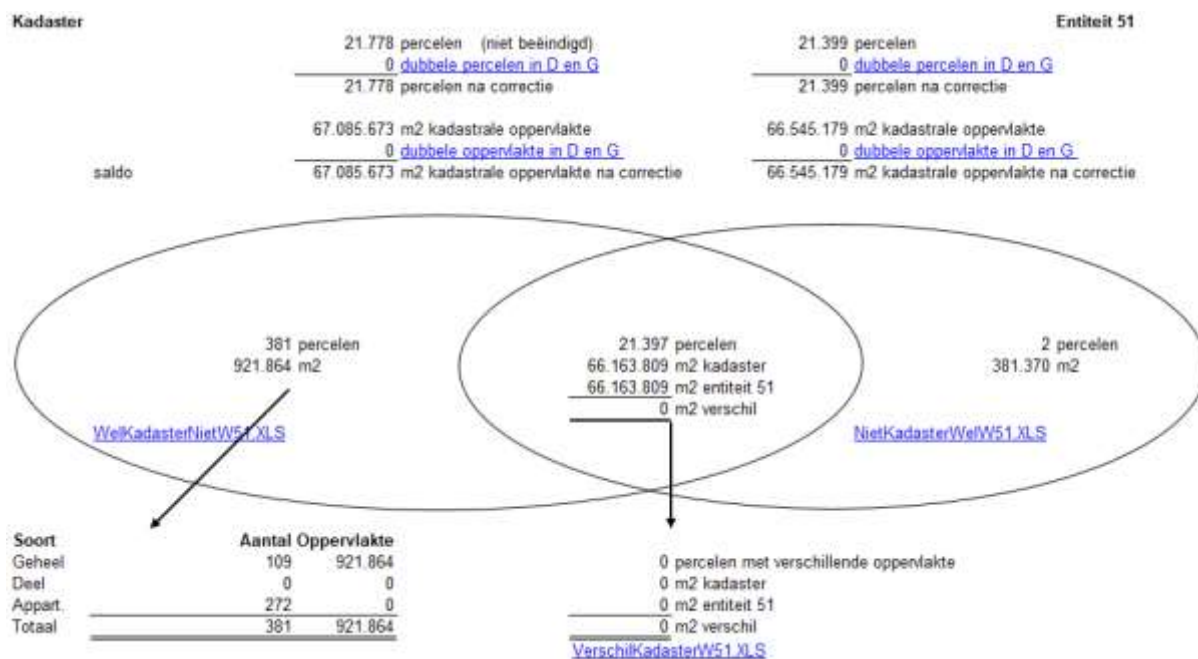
Kadaster

21.778 percelen (niet beëindigd)
0 dubbele percelen in D en G
21.778 percelen na correctie

67.085.673 m2 kadastrale oppervlakte
0 dubbele oppervlakte in D en G
saldo 67.085.673 m2 kadastrale oppervlakte na correctie

Entiteit 51

21.399 percelen
0 dubbele percelen in D en G
21.399 percelen na correctie

66.545.179 m2 kadastrale oppervlakte
0 dubbele oppervlakte in D en G
66.545.179 m2 kadastrale oppervlakte na correctie

381 percelen
921.864 m2

WelKadasterNietW51.XLS

21.397 percelen
66.163.809 m2 kadaster
66.163.809 m2 entiteit 51
0 m2 verschil

2 percelen
381.370 m2

NietKadasterWelW51.XLS

| Soort | Aantal | Oppervlakte |
|---|---|---|
| Geheel | 109 | 921.864 |
| Deel | 0 | 0 |
| Appart. | 272 | 0 |
| Totaal | 381 | 921.864 |

0 percelen met verschillende oppervlakte
0 m2 kadaster
0 m2 entiteit 51
0 m2 verschil
VerschilKadasterW51.XLS